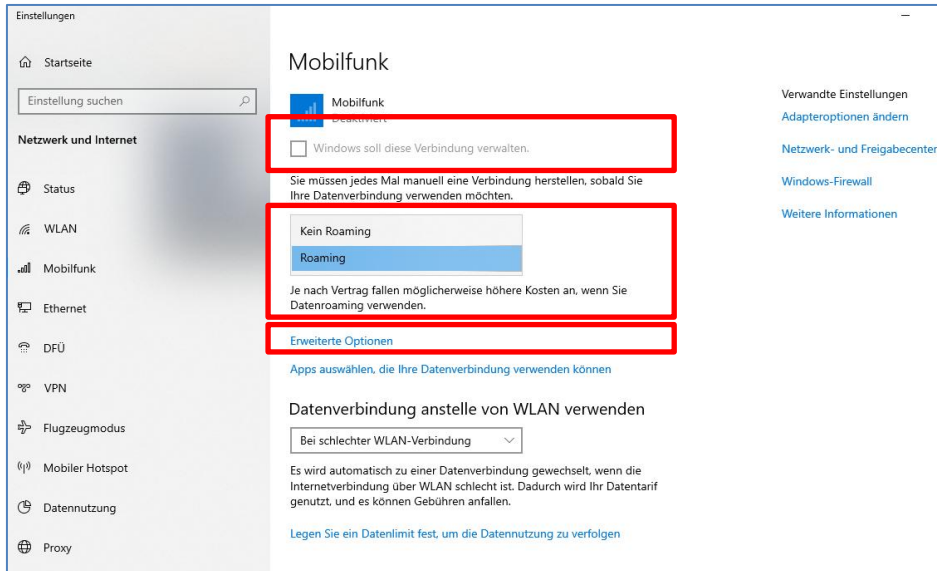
Einstellungen

Startseite

Einstellung suchen

Netzwerk und Internet

Status

WLAN

Mobilfunk

Ethernet

DFÜ

VPN

Flugzeugmodus

Mobiler Hotspot

Datennutzung

Proxy

Mobilfunk

Mobilfunk
Deaktiviert

Windows soll diese Verbindung verwalten.

Sie müssen jedes Mal manuell eine Verbindung herstellen, sobald Sie Ihre Datenverbindung verwenden möchten.

Kein Roaming

Roaming

Je nach Vertrag fallen möglicherweise höhere Kosten an, wenn Sie Datenroaming verwenden.

Erweiterte Optionen

Apps auswählen, die Ihre Datenverbindung verwenden können

Datenverbindung anstelle von WLAN verwenden

Bei schlechter WLAN-Verbindung

Es wird automatisch zu einer Datenverbindung gewechselt, wenn die Internetverbindung über WLAN schlecht ist. Dadurch wird Ihr Datentarif genutzt, und es können Gebühren anfallen.

Legen Sie ein Datenlimit fest, um die Datennutzung zu verfolgen

Verwandte Einstellungen

Adapteroptionen ändern

Netzwerk- und Freigabecenter

Windows-Firewall

Weitere Informationen